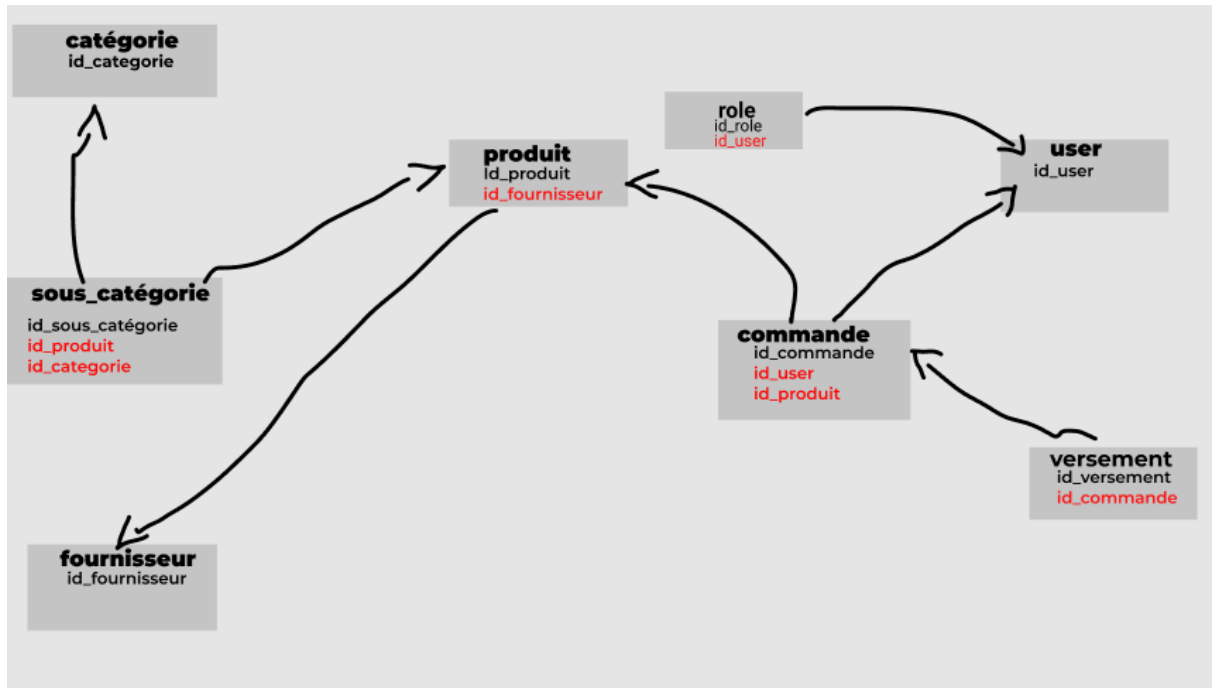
catégorie
id_categorie

role
id_role
id_user

produit
Id_produit
id_fournisseur

user
id_user

sous_catégorie
id_sous_catégorie
id_produit
id_categorie

commande
id_commande
id_user
id_produit

versement
id_versement
id_commande

fournisseur
id_fournisseur